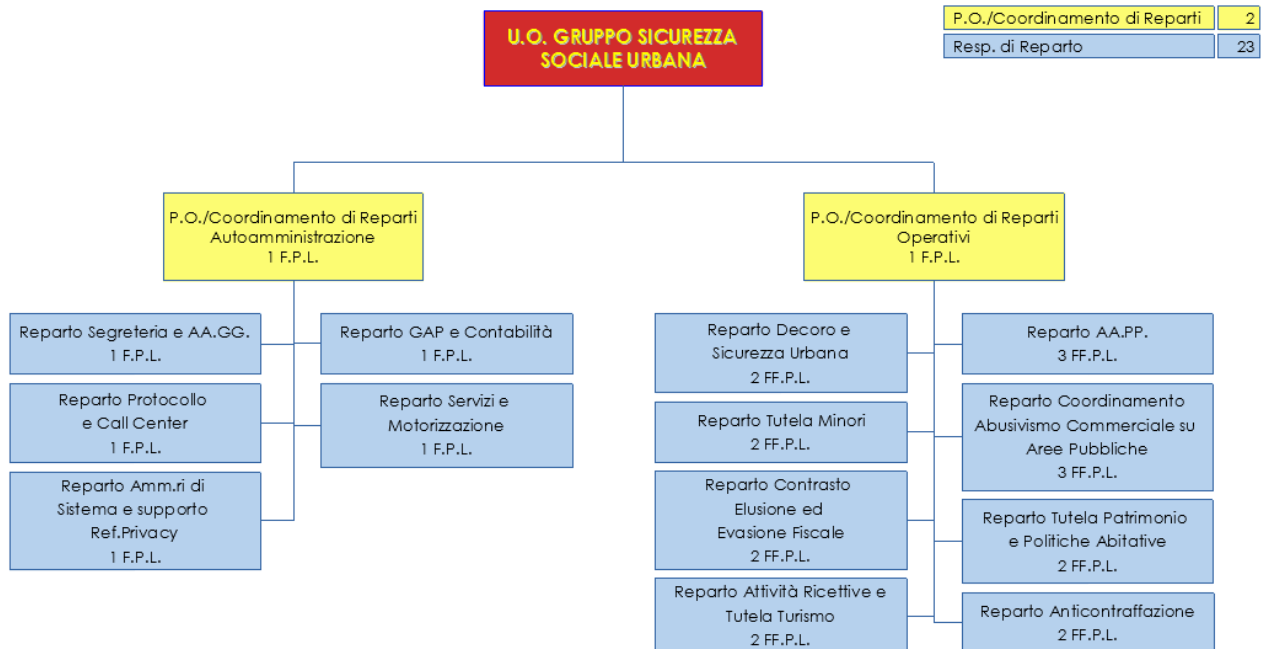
U.O. GRUPPO SICUREZZA SOCIALE URBANA

| P.O./Coordinamento di Reparti | 2 |
|---|---|
| Resp. di Reparto | 23 |

P.O./Coordinamento di Reparti Autoamministrazione
1 F.P.L.

Reparto Segreteria e AA.GG.
1 F.P.L.

Reparto Protocollo e Call Center
1 F.P.L.

Reparto Amm.ri di Sistema e supporto Ref.Privacy
1 F.P.L.

Reparto GAP e Contabilità
1 F.P.L.

Reparto Servizi e Motorizzazione
1 F.P.L.

P.O./Coordinamento di Reparti Operativi
1 F.P.L.

Reparto Decoro e Sicurezza Urbana
2 FF.P.L.

Reparto Tutela Minori
2 FF.P.L.

Reparto Contrasto Elusione ed Evasione Fiscale
2 FF.P.L.

Reparto Attività Ricettive e Tutela Turismo
2 FF.P.L.

Reparto AA.PP.
3 FF.P.L.

Reparto Coordinamento Abusivismo Commerciale su Aree Pubbliche
3 FF.P.L.

Reparto Tutela Patrimonio e Politiche Abitative
2 FF.P.L.

Reparto Anticontraffazione
2 FF.P.L.